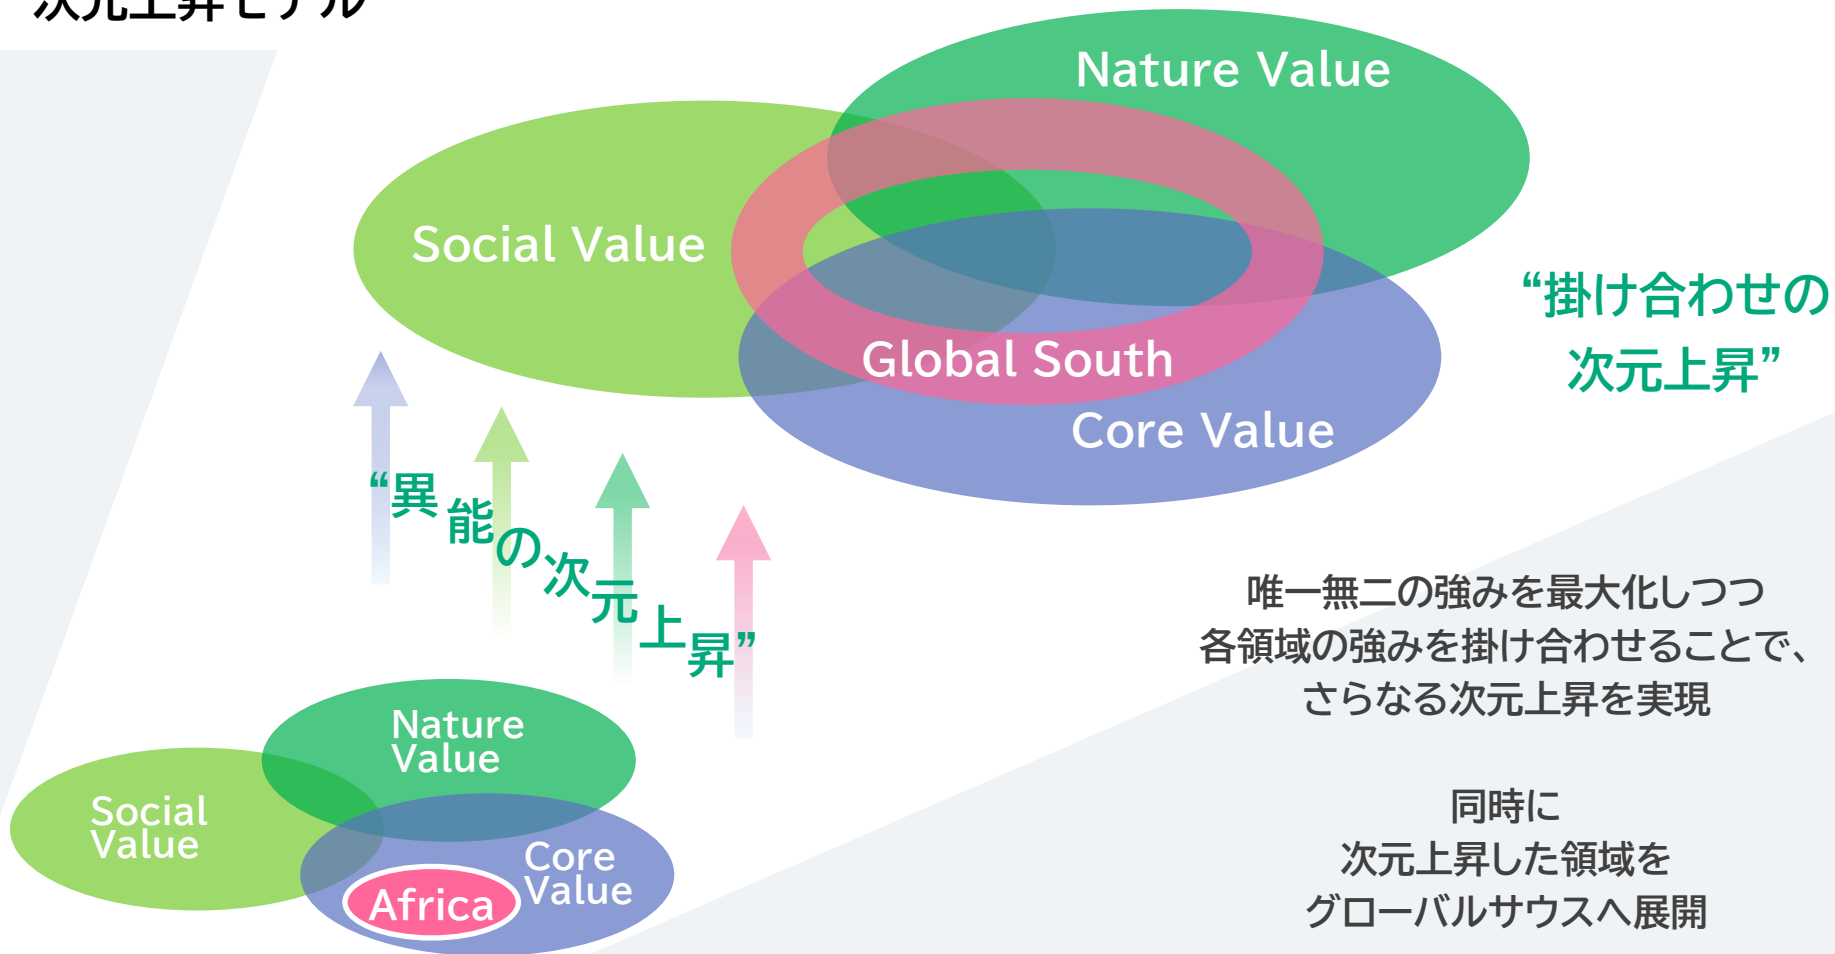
次元上昇モデル

Nature Value

Social Value

Global South

Core Value

“掛け合わせの次元上昇”

“異能の次元上昇”

唯一無二の強みを最大化しつつ各領域の強みを掛け合わせることで、さらなる次元上昇を実現

同時に
次元上昇した領域を
グローバルサウスへ展開

Nature Value

Social Value

Core Value

Africa